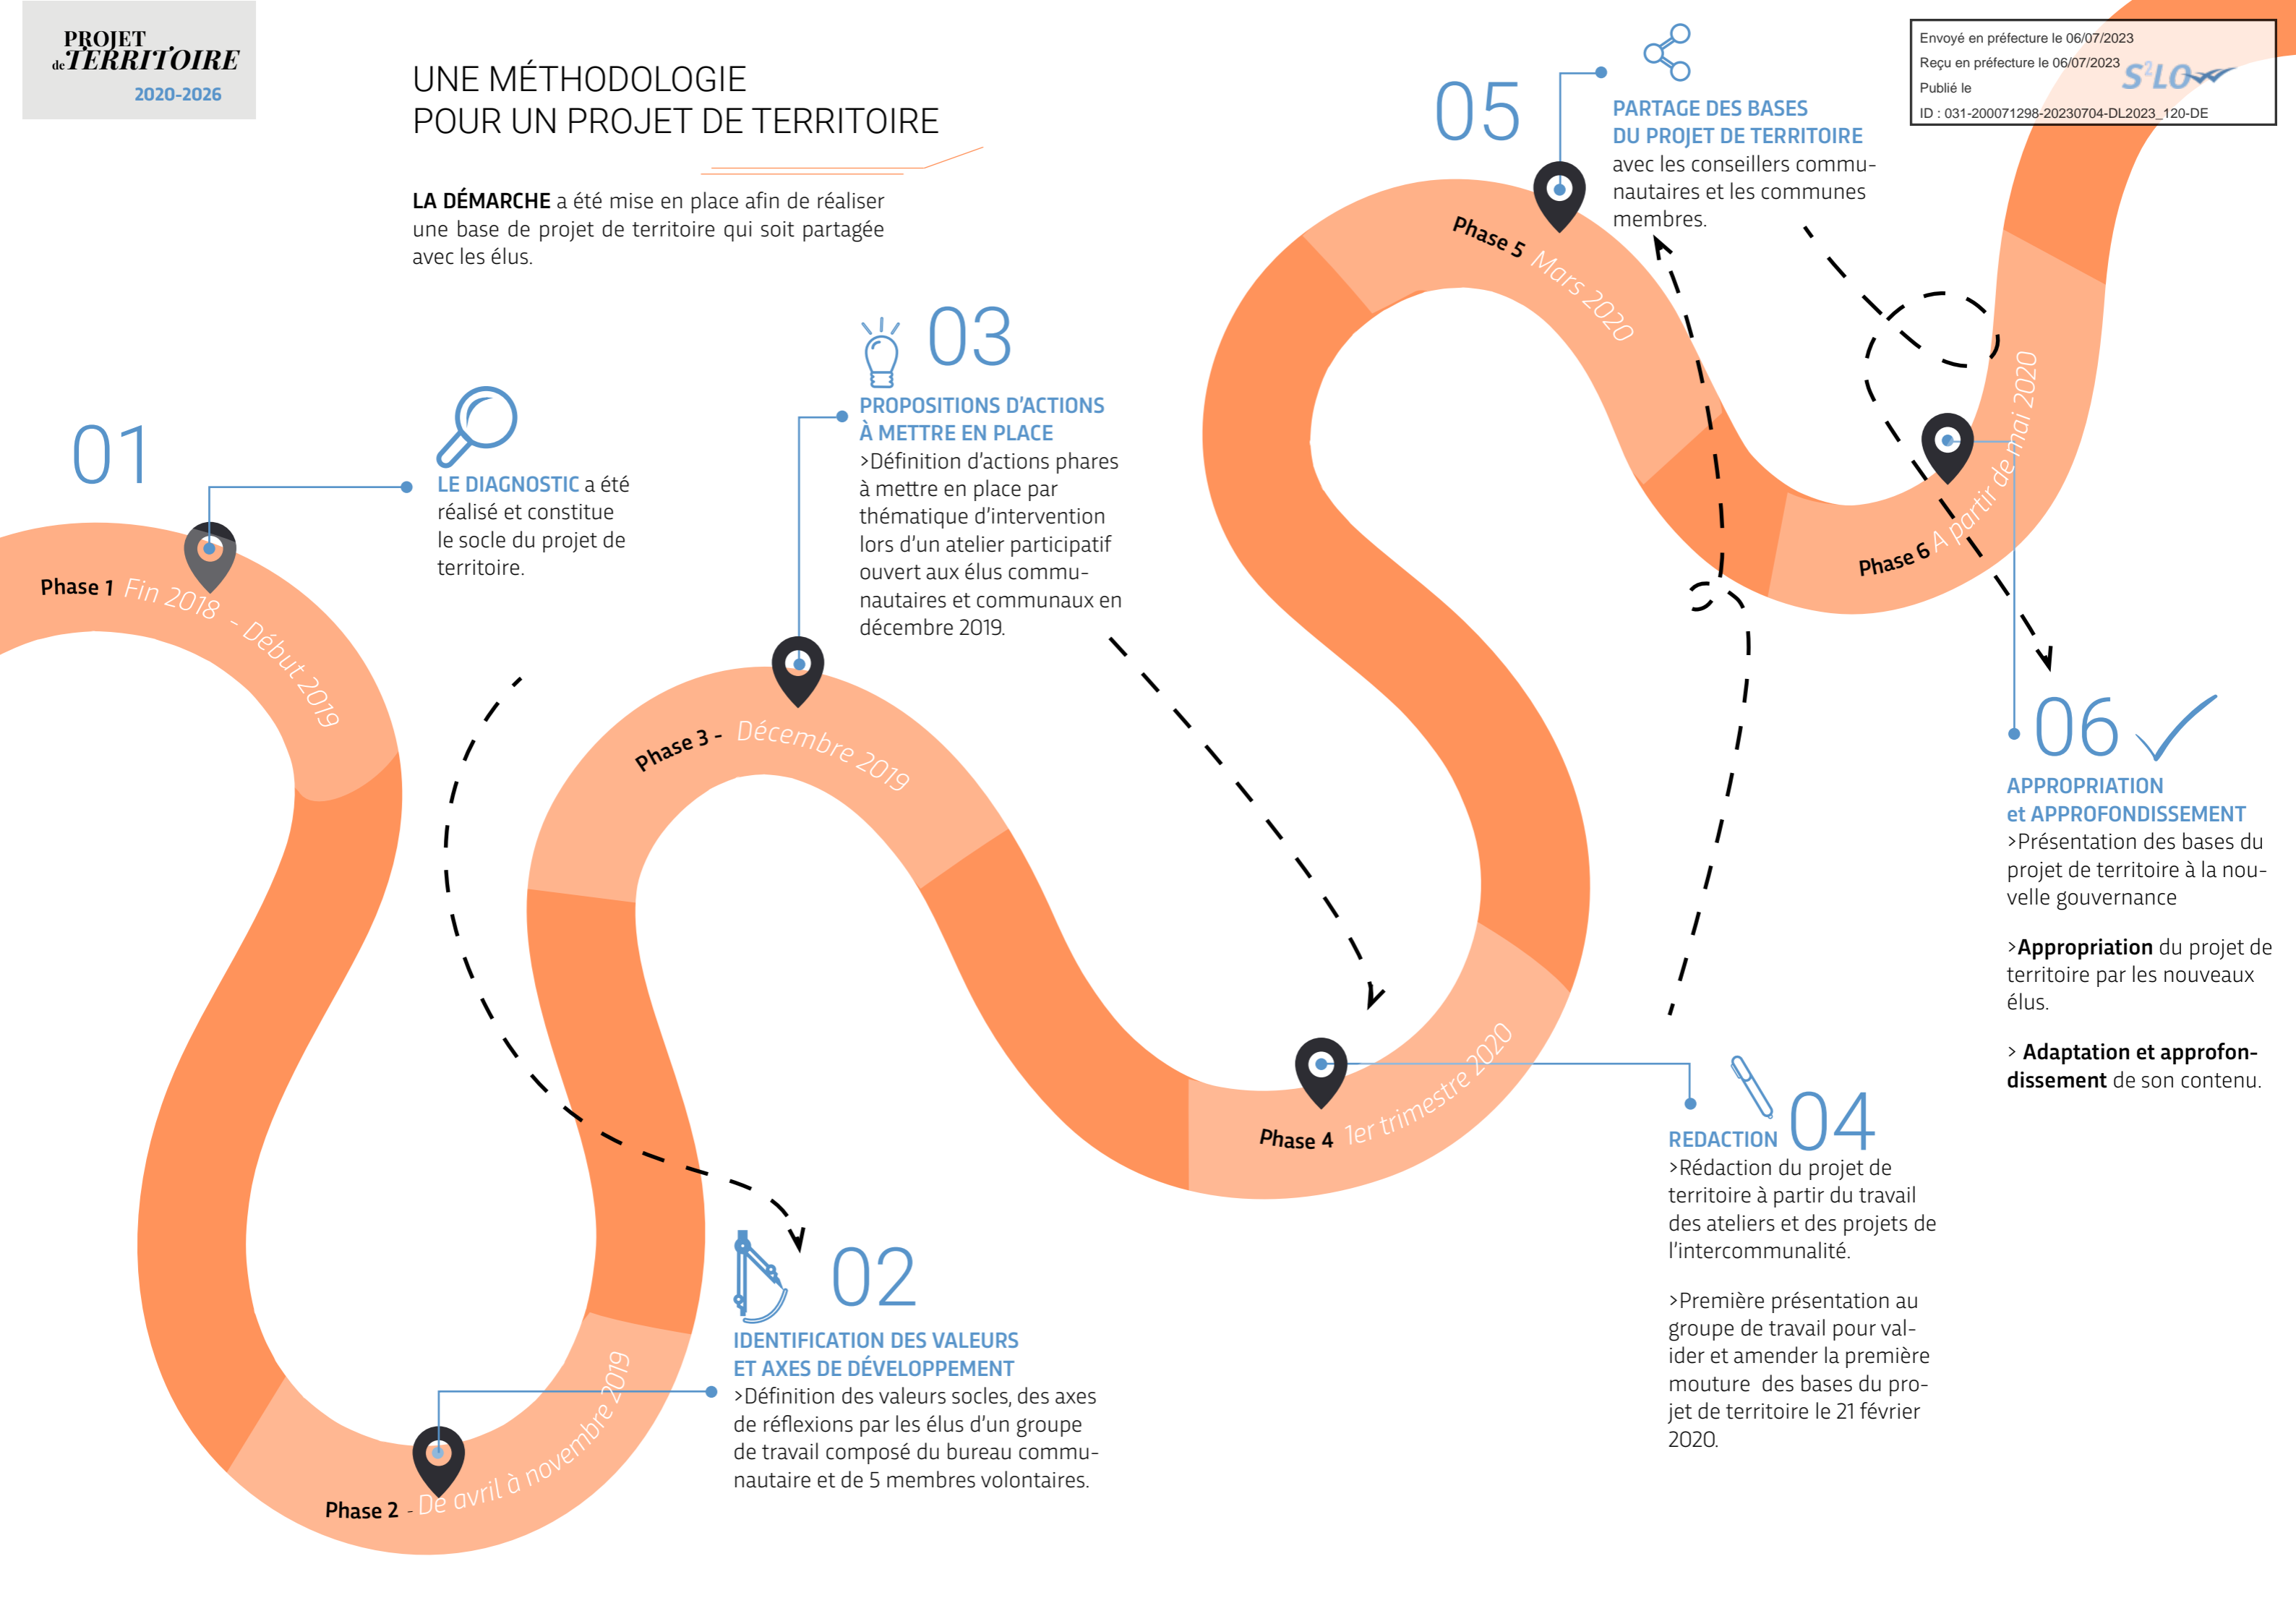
PROJET de TERRITOIRE
2020-2026

UNE MÉTHODOLOGIE
POUR UN PROJET DE TERRITOIRE

LA DÉMARCHE a été mise en place afin de réaliser une base de projet de territoire qui soit partagée avec les élus.

Envoyé en préfecture le 06/07/2023
Reçu en préfecture le 06/07/2023
Publié le
ID : 031-200071298-20230704-DL2023_120-DE
S²LO

01
LE DIAGNOSTIC a été réalisé et constitue le socle du projet de territoire.

Phase 1 Fin 2018 - Début 2019

02
IDENTIFICATION DES VALEURS ET AXES DE DÉVELOPPEMENT
>Définition des valeurs socles, des axes de réflexions par les élus d'un groupe de travail composé du bureau communautaire et de 5 membres volontaires.

Phase 2 - De avril à novembre 2019

03
PROPOSITIONS D'ACTIONS À METTRE EN PLACE
>Définition d'actions phares à mettre en place par thématique d'intervention lors d'un atelier participatif ouvert aux élus communautaires et communaux en décembre 2019.

Phase 3 - Décembre 2019

Phase 4 1er trimestre 2020

04
REDACTION
>Rédaction du projet de territoire à partir du travail des ateliers et des projets de l'intercommunalité.

>Première présentation au groupe de travail pour valider et amender la première mouture des bases du projet de territoire le 21 février 2020.

05
PARTAGE DES BASES DU PROJET DE TERRITOIRE
avec les conseillers communautaires et les communes membres.

Phase 5 Mars 2020

Phase 6 A partir de mai 2020

06
APPROPRIATION et APPROFONDISSEMENT
>Présentation des bases du projet de territoire à la nouvelle gouvernance

>Appropriation du projet de territoire par les nouveaux élus.

> Adaptation et approfondissement de son contenu.